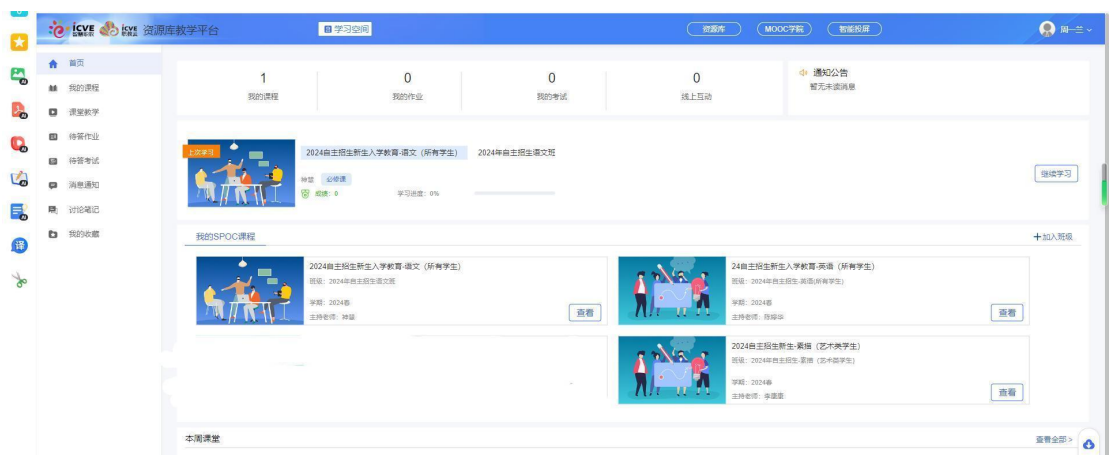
icve icve 资源库教学平台

学习空间

资源库 MOOC学院 智能投屏

周一兰

首页
我的课程
课堂教学
待答作业
待答考试
消息通知
讨论笔记
我的收藏

| 1 | 0 | 0 | 0 |
|---|---|---|---|
| 我的课程 | 我的作业 | 我的考试 | 线上互动 |

通知公告
暂无未读消息

上次学习

2024自主招生新生入学教育-语文（所有学生） 2024年自主招生语文班

神蕾 必修课

成绩：0 学习进度：0%

继续学习

我的SPOC课程

+加入班级

2024自主招生新生入学教育-语文（所有学生）
班级：2024年自主招生语文班
学期：2024春
主持老师：神蕾
查看

24自主招生新生入学教育-英语（所有学生）
班级：2024自主招生-英语(所有学生)
学期：2024春
主持老师：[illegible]
查看

2024自主招生新生-素描（艺术类学生）
班级：2024年自主招生-素描（艺术类学生）
学期：2024春
主持老师：李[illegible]
查看

本周课堂

查看全部 >